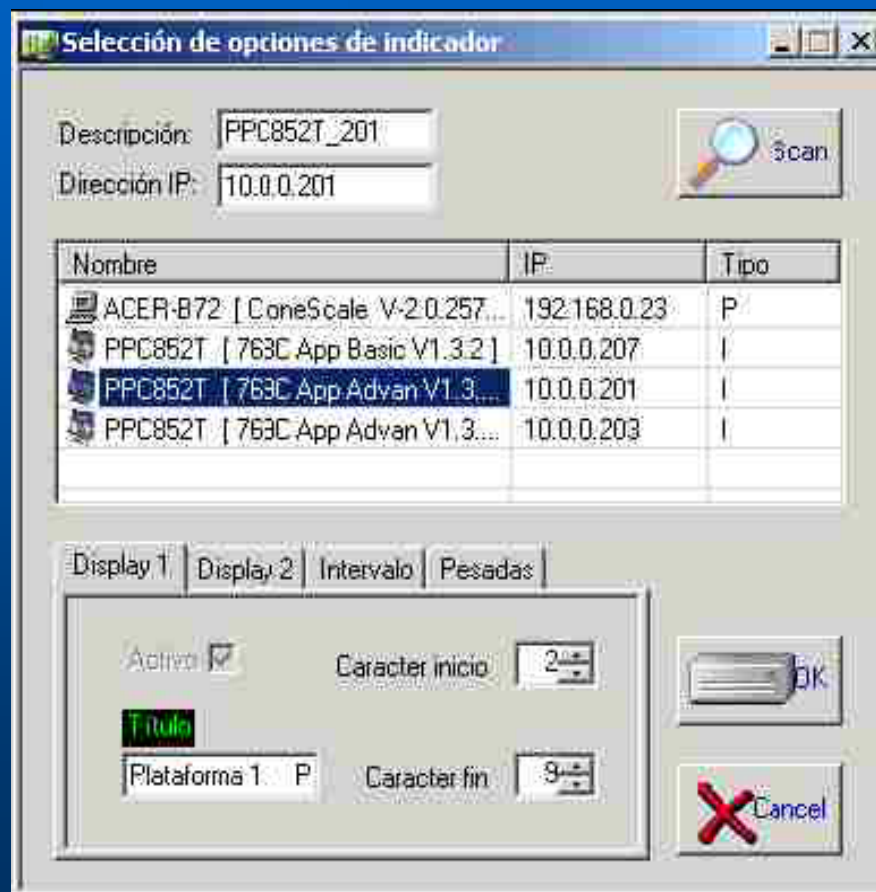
Selección de opciones de indicador

Descripción: PPC852T_201
Dirección IP: 10.0.0.201

Scan

| Nombre | IP | Tipo |
|---|---|---|
| ACER-B72 [ ConeScale V-2.0.257... | 192.168.0.23 | P |
| PPC852T [ 763C App Basic V1.3.2 ] | 10.0.0.207 | I |
| PPC852T [ 763C App Advan V1.3.... | 10.0.0.201 | I |
| PPC852T [ 763C App Advan V1.3.... | 10.0.0.203 | I |

Display 1 | Display 2 | Intervalo | Pesadas

Activo
Caracter inicio 2
Titulo
Plataforma 1 P
Caracter fin 9

OK
Cancel